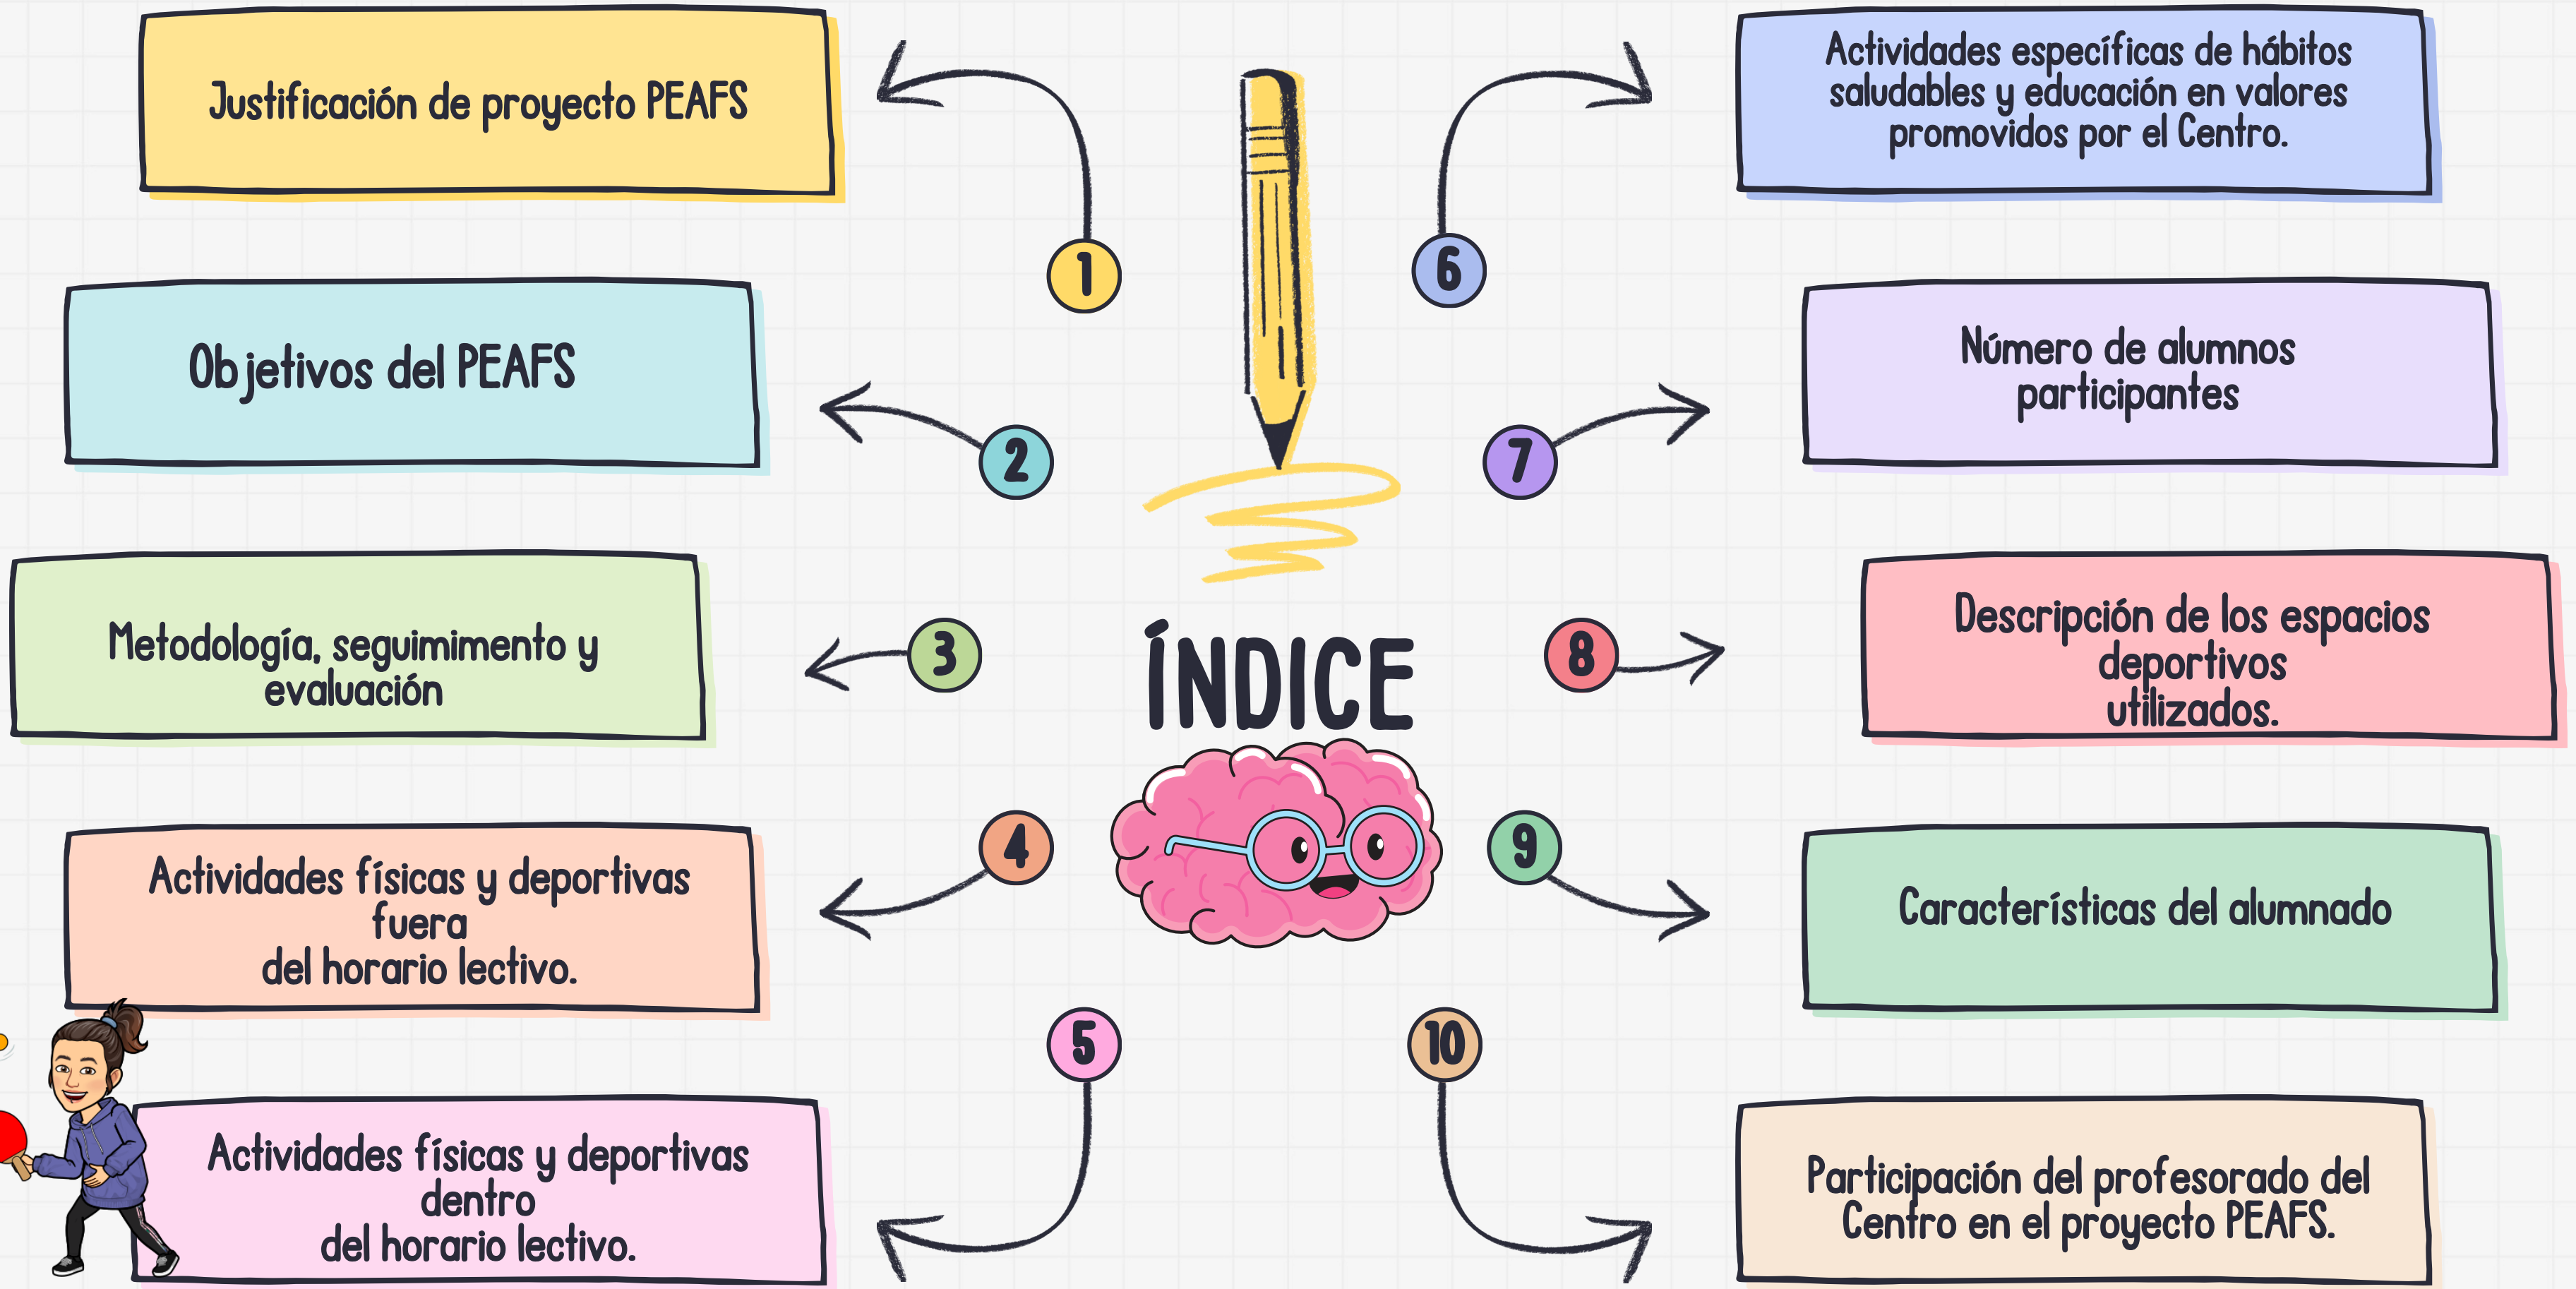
ÍNDICE

1
Justificación de proyecto PEAFS

2
Objetivos del PEAFS

3
Metodología, seguimiento y evaluación

4
Actividades físicas y deportivas fuera del horario lectivo.

5
Actividades físicas y deportivas dentro del horario lectivo.

6
Actividades específicas de hábitos saludables y educación en valores promovidos por el Centro.

7
Número de alumnos participantes

8
Descripción de los espacios deportivos utilizados.

9
Características del alumnado

10
Participación del profesorado del Centro en el proyecto PEAFS.